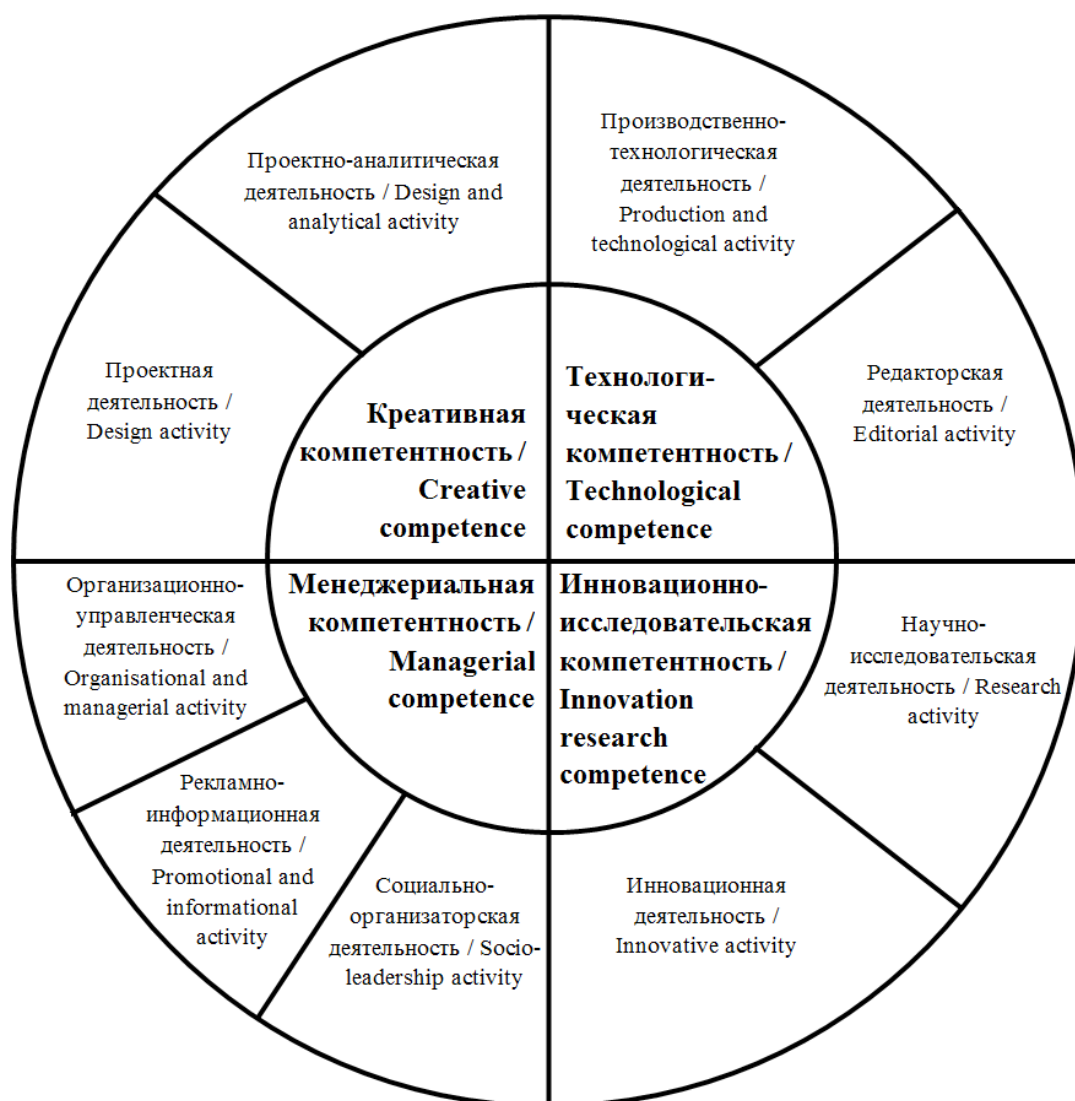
Проектно-аналитическая деятельность / Design and analytical activity

Производственно-технологическая деятельность / Production and technological activity

Проектная деятельность / Design activity

Креативная компетентность / Creative competence

Технологическая компетентность / Technological competence

Редакторская деятельность / Editorial activity

Организационно-управленческая деятельность / Organisational and managerial activity

Менеджериальная компетентность / Managerial competence

Инновационно-исследовательская компетентность / Innovation research competence

Научно-исследовательская деятельность / Research activity

Рекламно-информационная деятельность / Promotional and informational activity

Социально-организаторская деятельность / Socio-leadership activity

Инновационная деятельность / Innovative activity